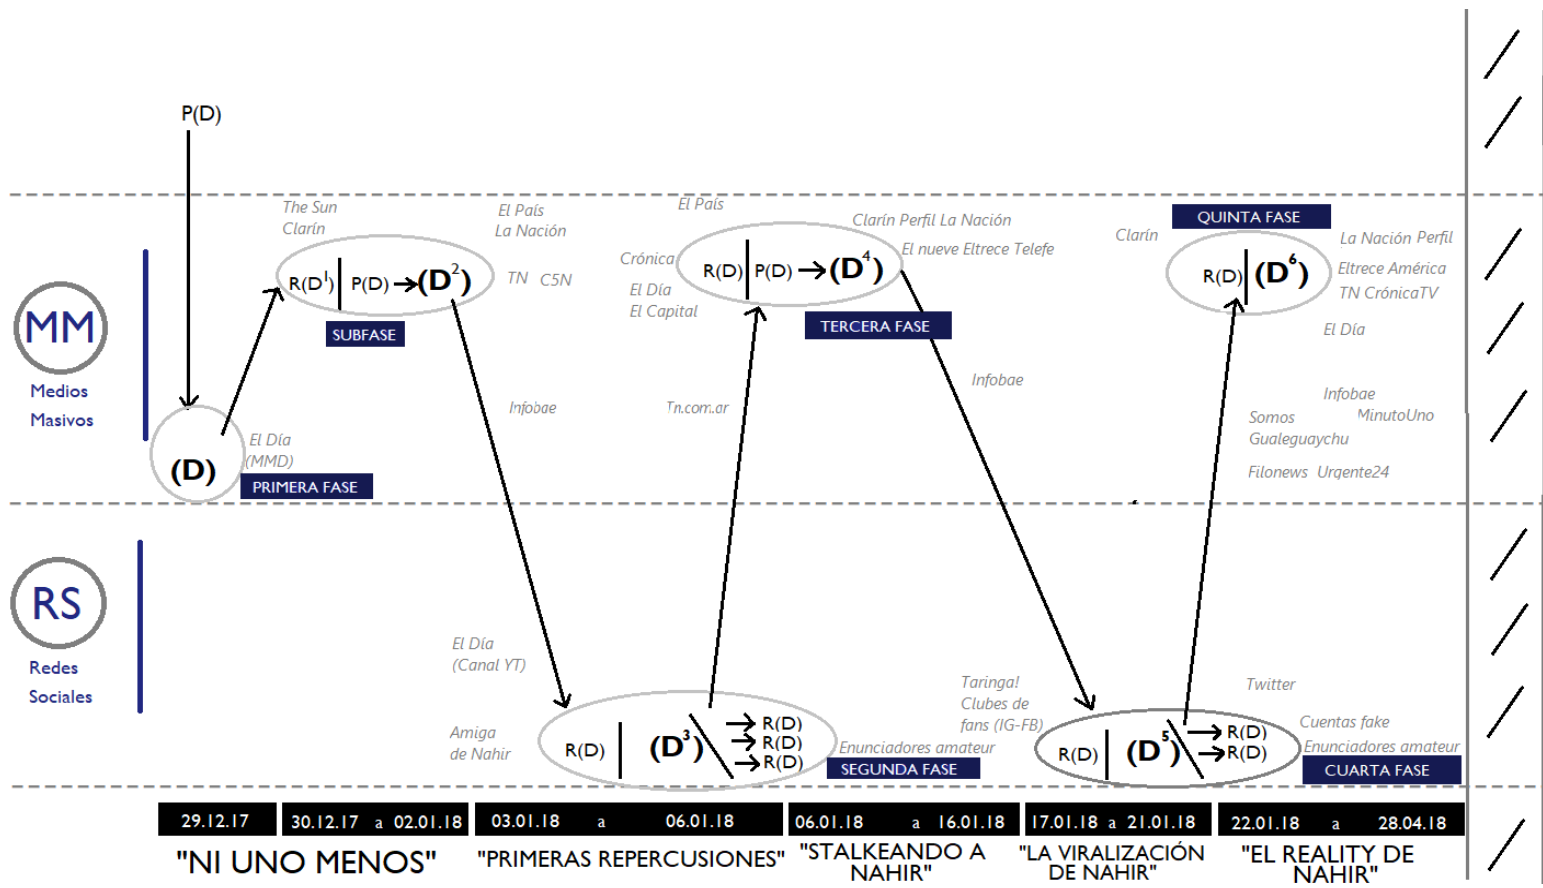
P(D)

MM
Medios Masivos

RS
Redes Sociales

The Sun
Clarín

El País
La Nación

R(D$^1$) | P(D) → (D$^2$)

TN C5N

SUBFASE

(D)

El Día (MMD)

PRIMERA FASE

Infobae

El Día (Canal YT)

Amiga de Nahir

R(D) | (D$^3$) → R(D) → R(D) → R(D)

Enunciadores amateur

SEGUNDA FASE

El País

Crónica
El Día
El Capital

R(D) | P(D) → (D$^4$)

Clarín Perfil La Nación
El nueve Eltrece Telefe

TERCERA FASE

Tn.com.ar

Infobae

Taringa!
Clubes de fans (IG-FB)

R(D) | (D$^5$) → R(D) → R(D)

Twitter

Cuentas fake
Enunciadores amateur

CUARTA FASE

QUINTA FASE

Clarín

R(D) | (D$^6$)

La Nación Perfil
Eltrece América
TN CrónicaTV

El Día

Infobae
Somos Gualeguaychu
MinutoUno

Filonews Urgente24

29.12.17
"NI UNO MENOS"

30.12.17 a 02.01.18

03.01.18 a 06.01.18
"PRIMERAS REPERCUSIONES"

06.01.18 a 16.01.18
"STALKEANDO A NAHIR"

17.01.18 a 21.01.18
"LA VIRALIZACIÓN DE NAHIR"

22.01.18 a 28.04.18
"EL REALITY DE NAHIR"